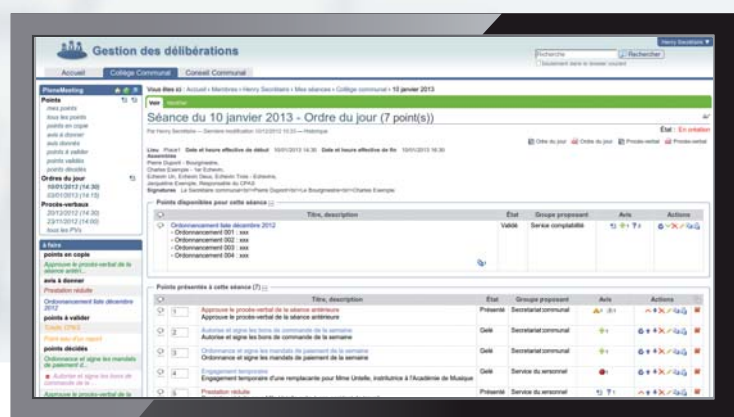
Gestion des délibérations

Henry Secrétaire

Recherche | Rechercher

Accueil | Collège Communal | Conseil Communal

PloneMeeting

Points
mes points
tous les points
points en copie
avis à donner
avis donnés
points à valider
points validés
points décidés

Ordres du jour
10/01/2013 (14:30)
03/01/2013 (14:15)

Procès-verbaux
20/12/2012 (14:30)
23/11/2012 (14:00)
tous les PVs

À faire
points en copie
Approuver le procès-verbal de la séance antéri...
avis à donner
Prestation réduite
Ordonnancement liste décembre 2012
points à valider
Totals CPAS
Point test d'un rapport
points décidés
Ordonnancer et signer les mandats de paiement de la...
Autoriser et signer les bons de commande de la...
Approuver le procès-verbal de la...

Vous êtes ici : Accueil › Membres › Henry Secrétaire › Mes séances › Collège communal › 10 janvier 2013

Voir | Modifier

Séance du 10 janvier 2013 - Ordre du jour (7 point(s))

Par Henry Secrétaire — Dernière modification 10/12/2012 10:33 — Historique

État : En création

Ordre du jour | Ordre du jour | Procès-verbal | Procès-verbal

Lieu Place1 Date et heure effective de début 10/01/2013 14:30 Date et heure effective de fin 10/01/2013 16:30
Assemblée
Pierre Dupont - Bourgmestre,
Charles Exemple - 1er Echevin,
Echevin Un, Echevin Deux, Echevin Trois - Echevins,
Jacqueline Exemple, Responsable du CPAS
Signatures Le Secrétaire communal Pierre Dupont Le Bourgmestre Charles Exemple

Points disponibles pour cette séance

| | Titre, description | État | Groupe proposant | Avis | Actions |
|---|---|---|---|---|---|
| | Ordonnancement liste décembre 2012 - Ordonnancement 001 : xxx - Ordonnancement 002 : xxx - Ordonnancement 003 : xxx - Ordonnancement 004 : xxx | Validé | Service comptabilité | | |

Points présentés à cette séance (7)

| | | Titre, description | État | Groupe proposant | Avis | Actions |
|---|---|---|---|---|---|---|
| | 1 | Approuver le procès-verbal de la séance antérieure / Approuver le procès-verbal de la séance antérieure | Présenté | Secrétariat communal | | |
| | 2 | Autoriser et signer les bons de commande de la semaine / Autoriser et signer les bons de commande de la semaine | Gelé | Secrétariat communal | | |
| | 3 | Ordonnancer et signer les mandats de paiement de la semaine / Ordonnancer et signer les mandats de paiement de la semaine | Gelé | Secrétariat communal | | |
| | 4 | Engagement temporaire / Engagement temporaire d'une remplaçante pour Mme Untelle, institutrice à l'Académie de Musique | Gelé | Service du personnel | | |
| | 5 | Prestation réduite | Présenté | Service du personnel | | |